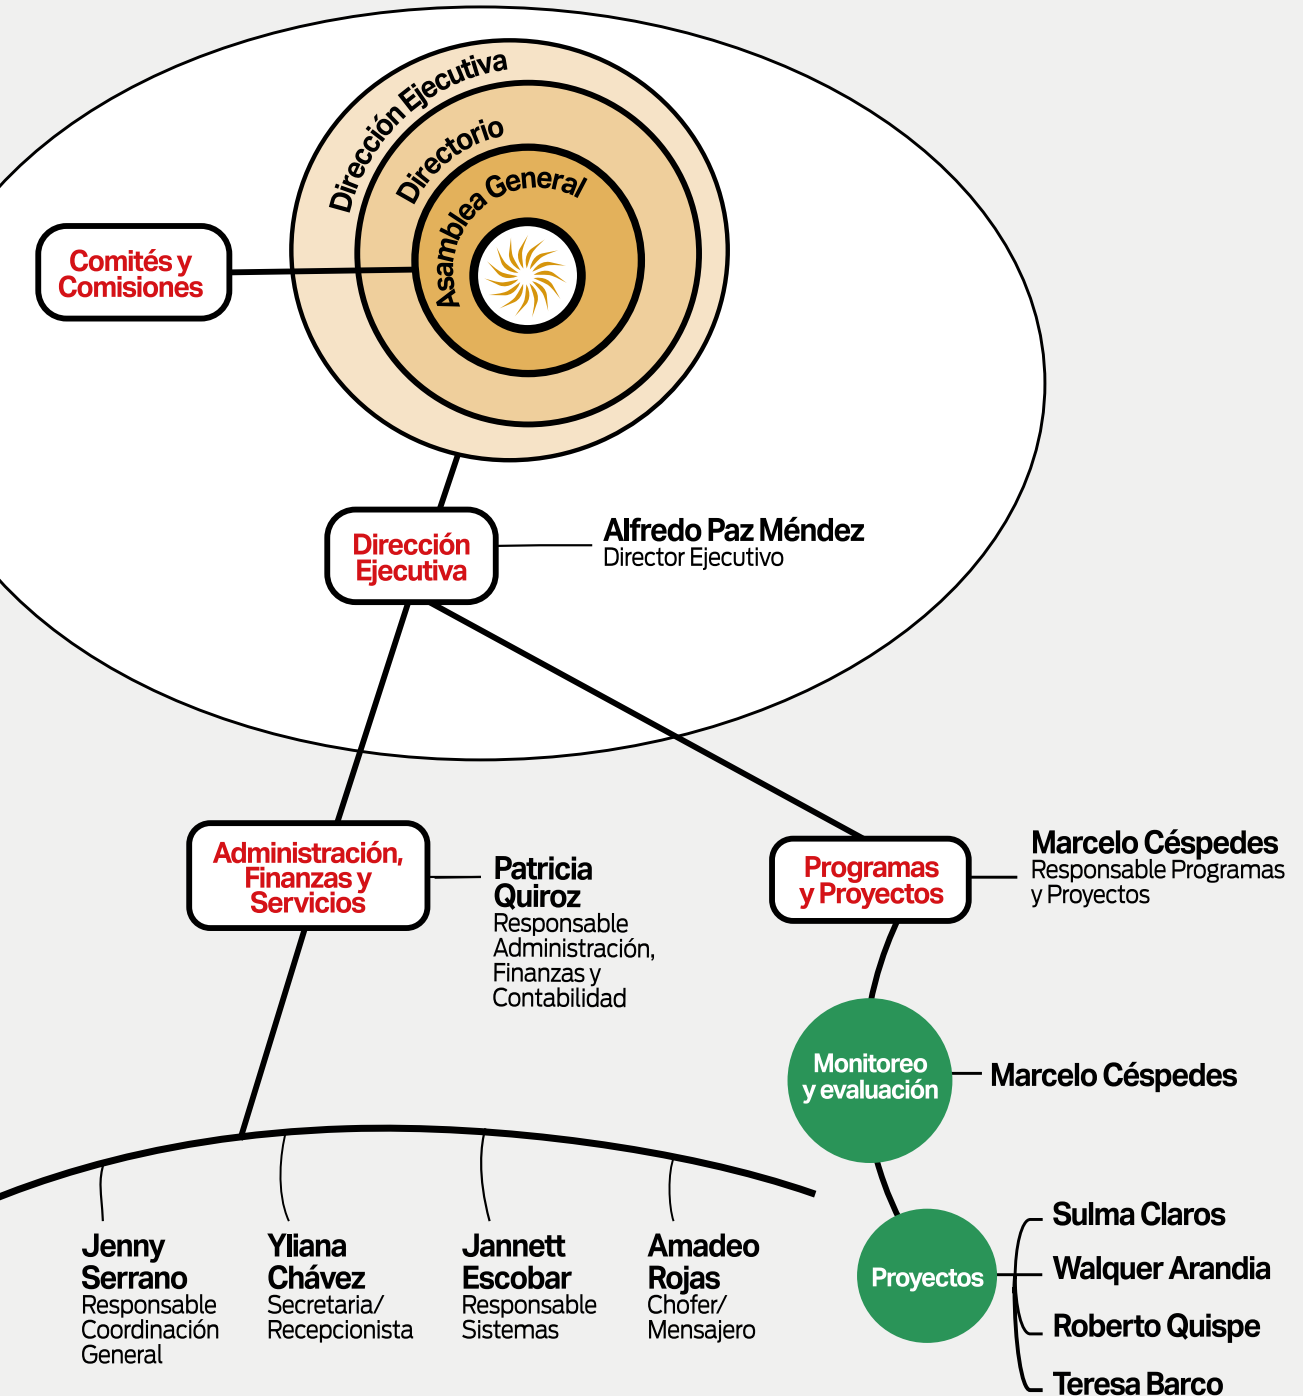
Dirección Ejecutiva

Directorio

Asamblea General

Comités y Comisiones

Dirección Ejecutiva

Alfredo Paz Méndez
Director Ejecutivo

Administración, Finanzas y Servicios

Patricia Quiroz
Responsable Administración, Finanzas y Contabilidad

Programas y Proyectos

Marcelo Céspedes
Responsable Programas y Proyectos

Monitoreo y evaluación

Marcelo Céspedes

Proyectos

Sulma Claros

Walquer Arandia

Roberto Quispe

Teresa Barco

Jenny Serrano
Responsable Coordinación General

Yliana Chávez
Secretaria/ Recepcionista

Jannett Escobar
Responsable Sistemas

Amadeo Rojas
Chofer/ Mensajero